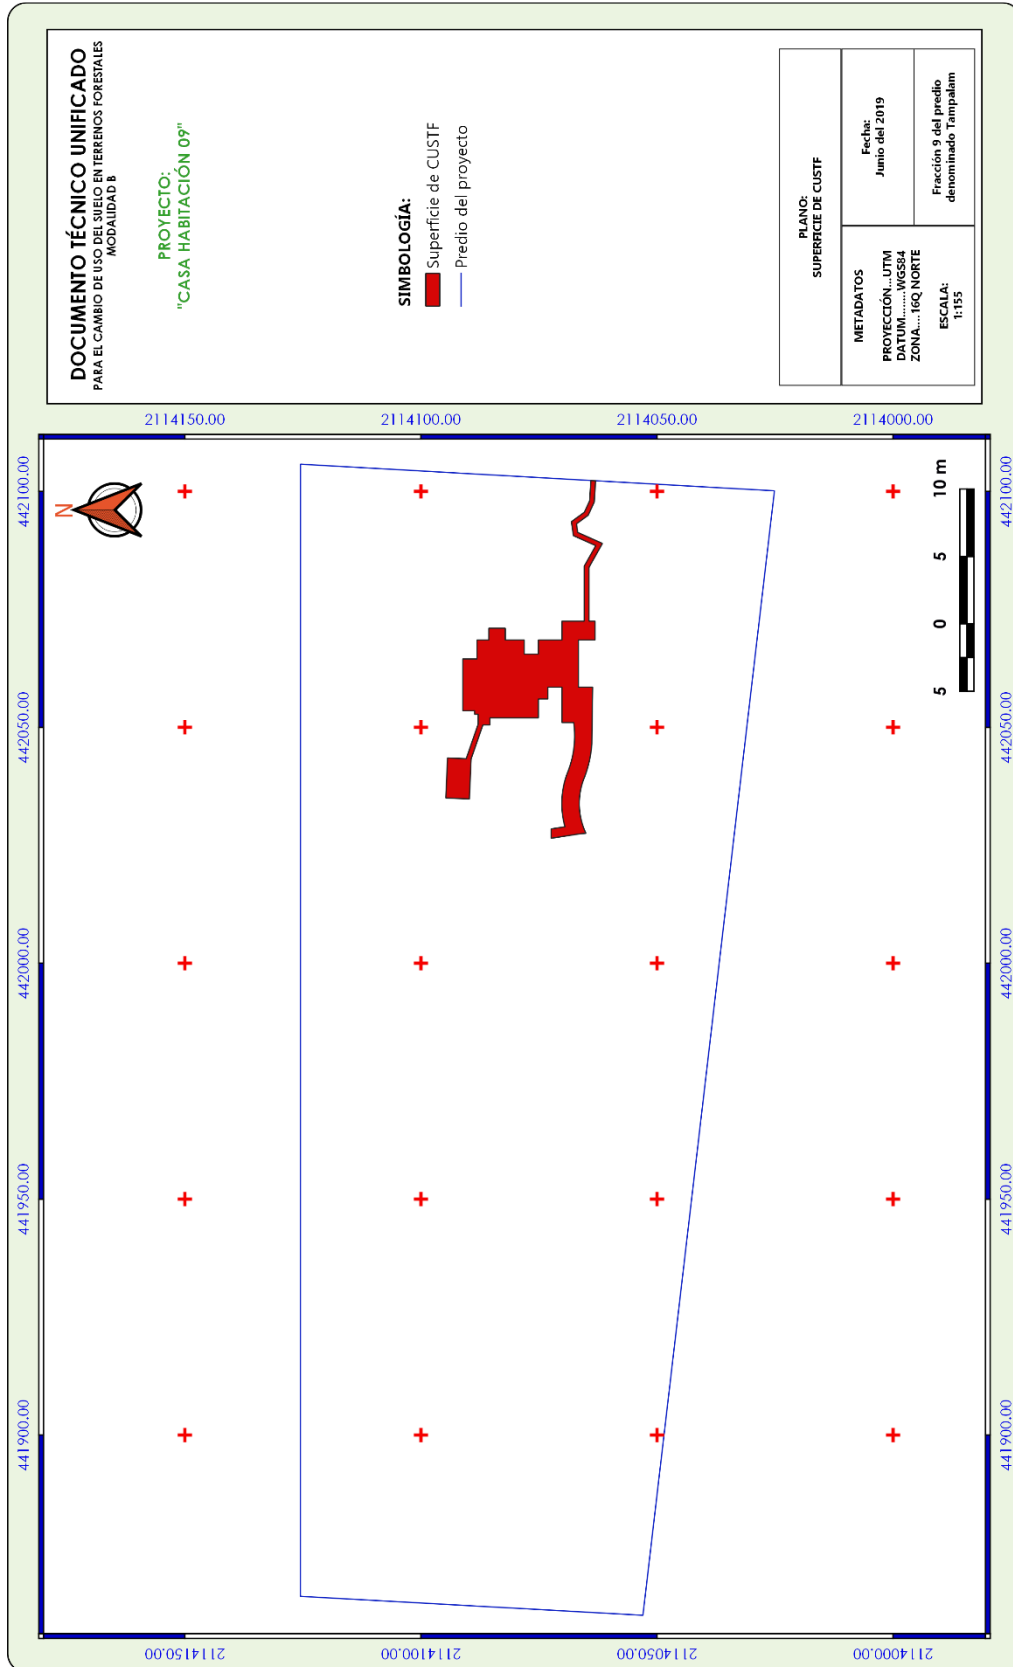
DOCUMENTO TÉCNICO UNIFICADO
PARA EL CAMBIO DE USO DEL SUELO EN TERRENOS FORESTALES
MODALIDAD B

PROYECTO:
"CASA HABITACIÓN 09"

SIMBOLOGÍA:
Superficie de CUSTF
Predio del proyecto

PLANO:
SUPERFICIE DE CUSTF

Fecha:
Junio del 2019

Fracción 9 del predio denominado Tampalam

METADATOS
PROYECCIÓN....UTM
DATUM.......WGS84
ZONA....16Q NORTE

ESCALA:
1:155

2114150.00
2114100.00
2114050.00
2114000.00

442100.00
442050.00
442000.00
441950.00
441900.00

N

10 m
5
0
5

442100.00
442050.00
442000.00
441950.00
441900.00

2114150.00
2114100.00
2114050.00
2114000.00